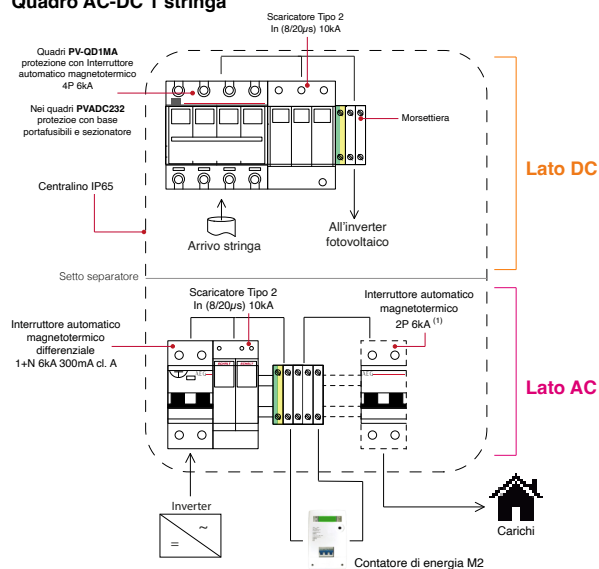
Quadro AC-DC 1 stringa

Scaricatore Tipo 2
In (8/20µs) 10kA

Quadri **PV-QD1MA** protezione con Interruttore automatico magnetotermico 4P 6kA

Nei quadri **PVADC232** protezioe con base portafusibili e sezionatore

Morsettiera

Lato DC

Centralino IP65

Arrivo stringa

All'inverter fotovoltaico

Setto separatore

Scaricatore Tipo 2
In (8/20µs) 10kA

Interruttore automatico magnetotermico 2P 6kA $^{(1)}$

Interruttore automatico magnetotermico differenziale 1+N 6kA 300mA cl. A

Lato AC

Inverter

~

=

Carichi

Contatore di energia M2